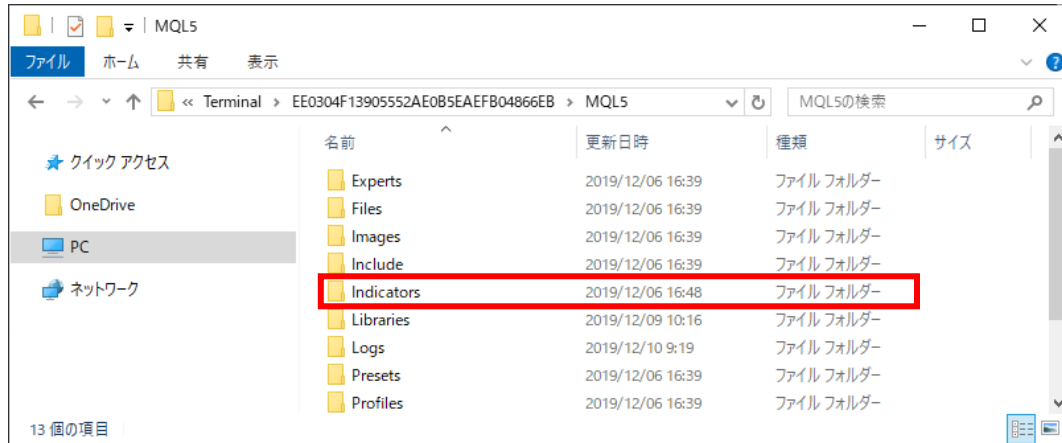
MQL5

ファイル ホーム 共有 表示

« Terminal › EE0304F13905552AE0B5EAEFB04866EB › MQL5

MQL5の検索

クイック アクセス
OneDrive
PC
ネットワーク

| 名前 | 更新日時 | 種類 | サイズ |
|---|---|---|---|
| Experts | 2019/12/06 16:39 | ファイル フォルダー | |
| Files | 2019/12/06 16:39 | ファイル フォルダー | |
| Images | 2019/12/06 16:39 | ファイル フォルダー | |
| Include | 2019/12/06 16:39 | ファイル フォルダー | |
| Indicators | 2019/12/06 16:48 | ファイル フォルダー | |
| Libraries | 2019/12/09 10:16 | ファイル フォルダー | |
| Logs | 2019/12/10 9:19 | ファイル フォルダー | |
| Presets | 2019/12/06 16:39 | ファイル フォルダー | |
| Profiles | 2019/12/06 16:39 | ファイル フォルダー | |

13 個の項目